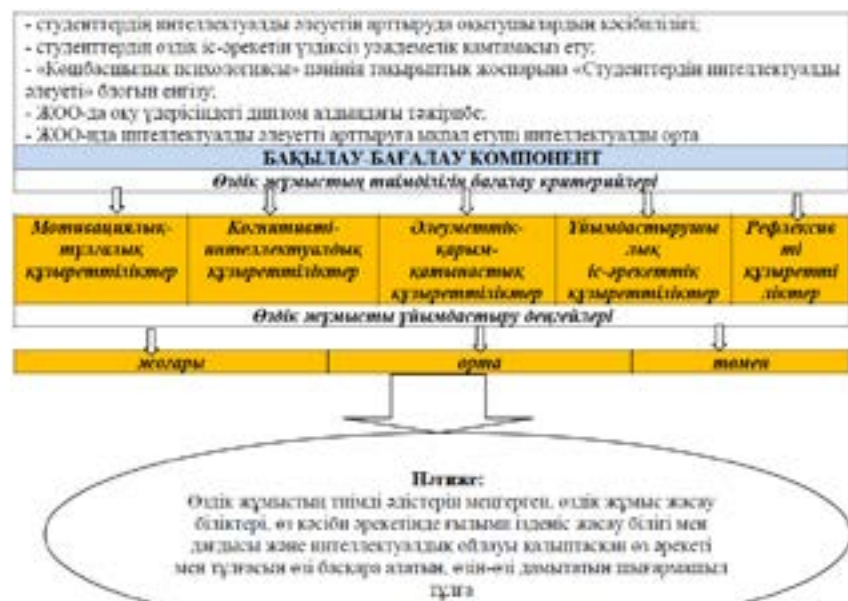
- студенттердің интеллектуалды әлеуетін арттыруда оқытушылардың кәсібилігі;
- студенттердің өздік іс-әрекетін үздіксіз уәждеметің қамтамасыз ету;
- «Көшбасшылық психологиясы» пәнінің тақырыптық жоспарына «Студенттердің интеллектуалды әлеуеті» блогын енгізу;
- ЖОО-да оқу үдерісіндегі диплом алдындағы тәжірибе;
- ЖОО-нда интеллектуалды әлеуетті арттыруға ықпал ететін интеллектуалды орта

БАҚЫЛАУ-БАҒАЛАУ КОМПОНЕНТ

Өздік жұмыстың тиімділігін бағалау критерийлері

| Мотивациялық-тұлғалық құзыреттіліктер | Когнитивті-интеллектуалдық құзыреттіліктер | Әлеуметтік-қарым-қатынастық құзыреттіліктер | Ұйымдастырушылық іс-әрекеттік құзыреттіліктер | Рефлексивті құзыретті-ліктер |
|---|---|---|---|---|

Өздік жұмысты ұйымдастыру деңгейлері

| жоғары | орта | төмен |
|---|---|---|

Нәтиже:
Өздік жұмыстың тиімді әдістерін меңгерген, өздік жұмыс жасау біліктері, өз кәсіби әрекетінде ғылыми ізденіс жасау білігі мен дағдысы және интеллектуалдық ойлауы қалыптасқан өз әрекеті мен тұлғасын өзі басқара алатын, өзін-өзі дамытатын шығармашыл тұлға